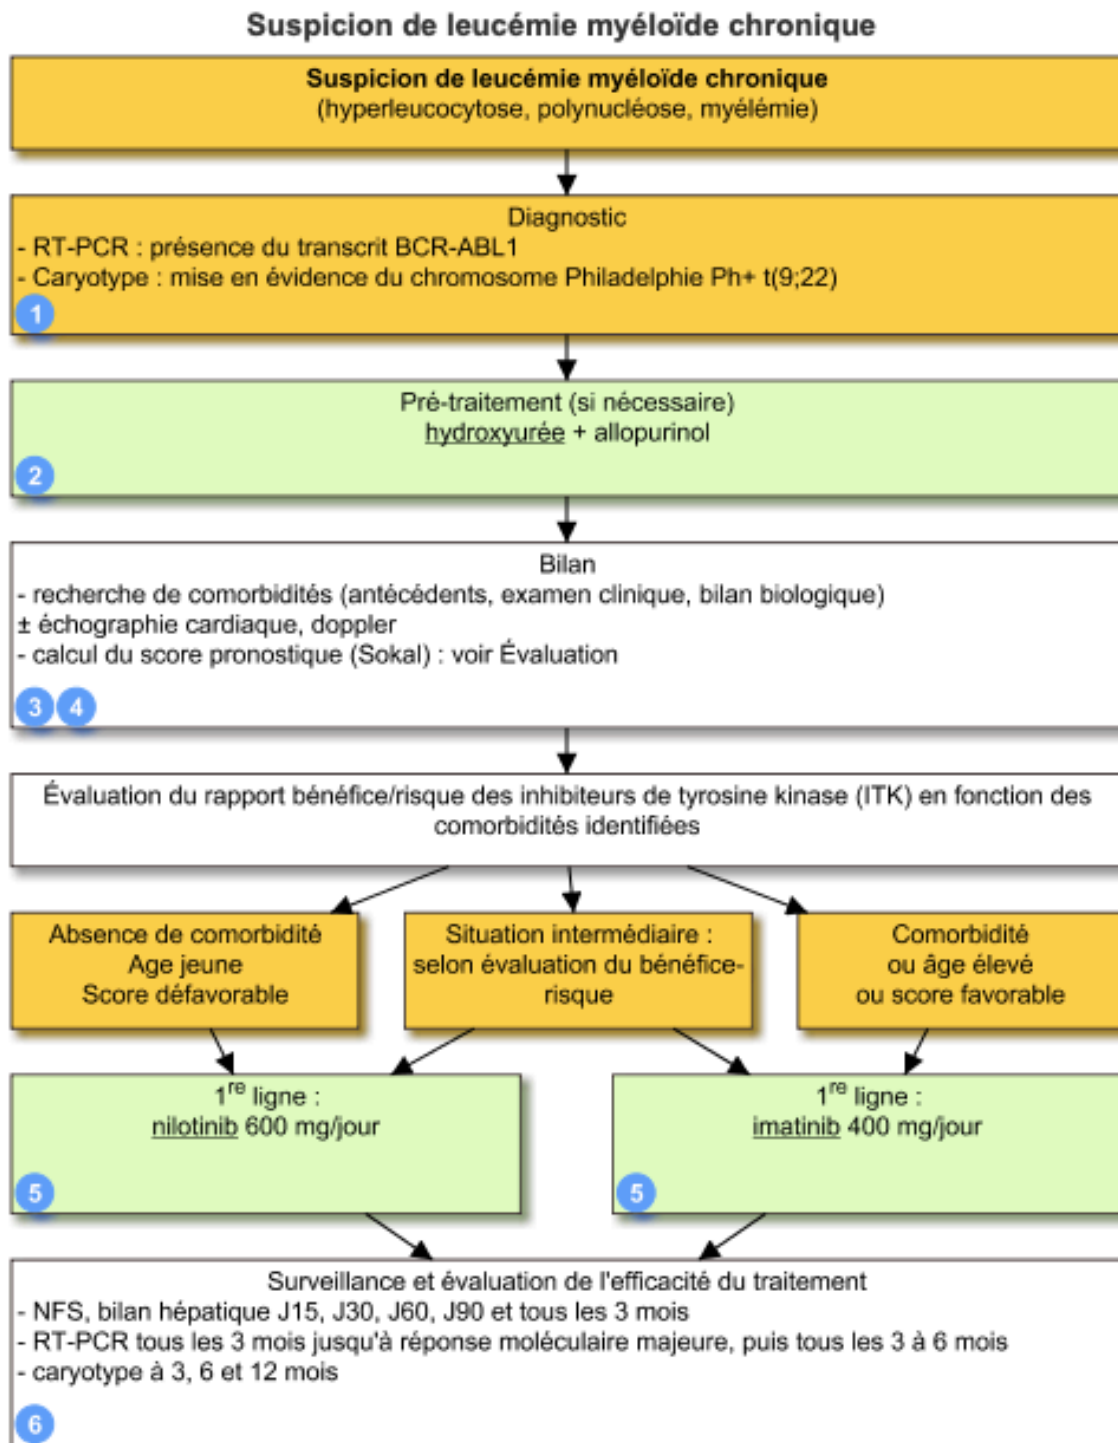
Suspicion de leucémie myéloïde chronique

Suspicion de leucémie myéloïde chronique
(hyperleucocytose, polynucléose, myélémie)

Diagnostic
- RT-PCR : présence du transcrit BCR-ABL1
- Caryotype : mise en évidence du chromosome Philadelphie Ph+ t(9;22)
1

Pré-traitement (si nécessaire)
hydroxyurée + allopurinol
2

Bilan
- recherche de comorbidités (antécédents, examen clinique, bilan biologique)
± échographie cardiaque, doppler
- calcul du score pronostique (Sokal) : voir Évaluation
3 4

Évaluation du rapport bénéfice/risque des inhibiteurs de tyrosine kinase (ITK) en fonction des comorbidités identifiées

Absence de comorbidité
Age jeune
Score défavorable

Situation intermédiaire : selon évaluation du bénéfice-risque

Comorbidité
ou âge élevé
ou score favorable

$1^{re}$ ligne :
nilotinib 600 mg/jour
5

$1^{re}$ ligne :
imatinib 400 mg/jour
5

Surveillance et évaluation de l'efficacité du traitement
- NFS, bilan hépatique J15, J30, J60, J90 et tous les 3 mois
- RT-PCR tous les 3 mois jusqu'à réponse moléculaire majeure, puis tous les 3 à 6 mois
- caryotype à 3, 6 et 12 mois
6